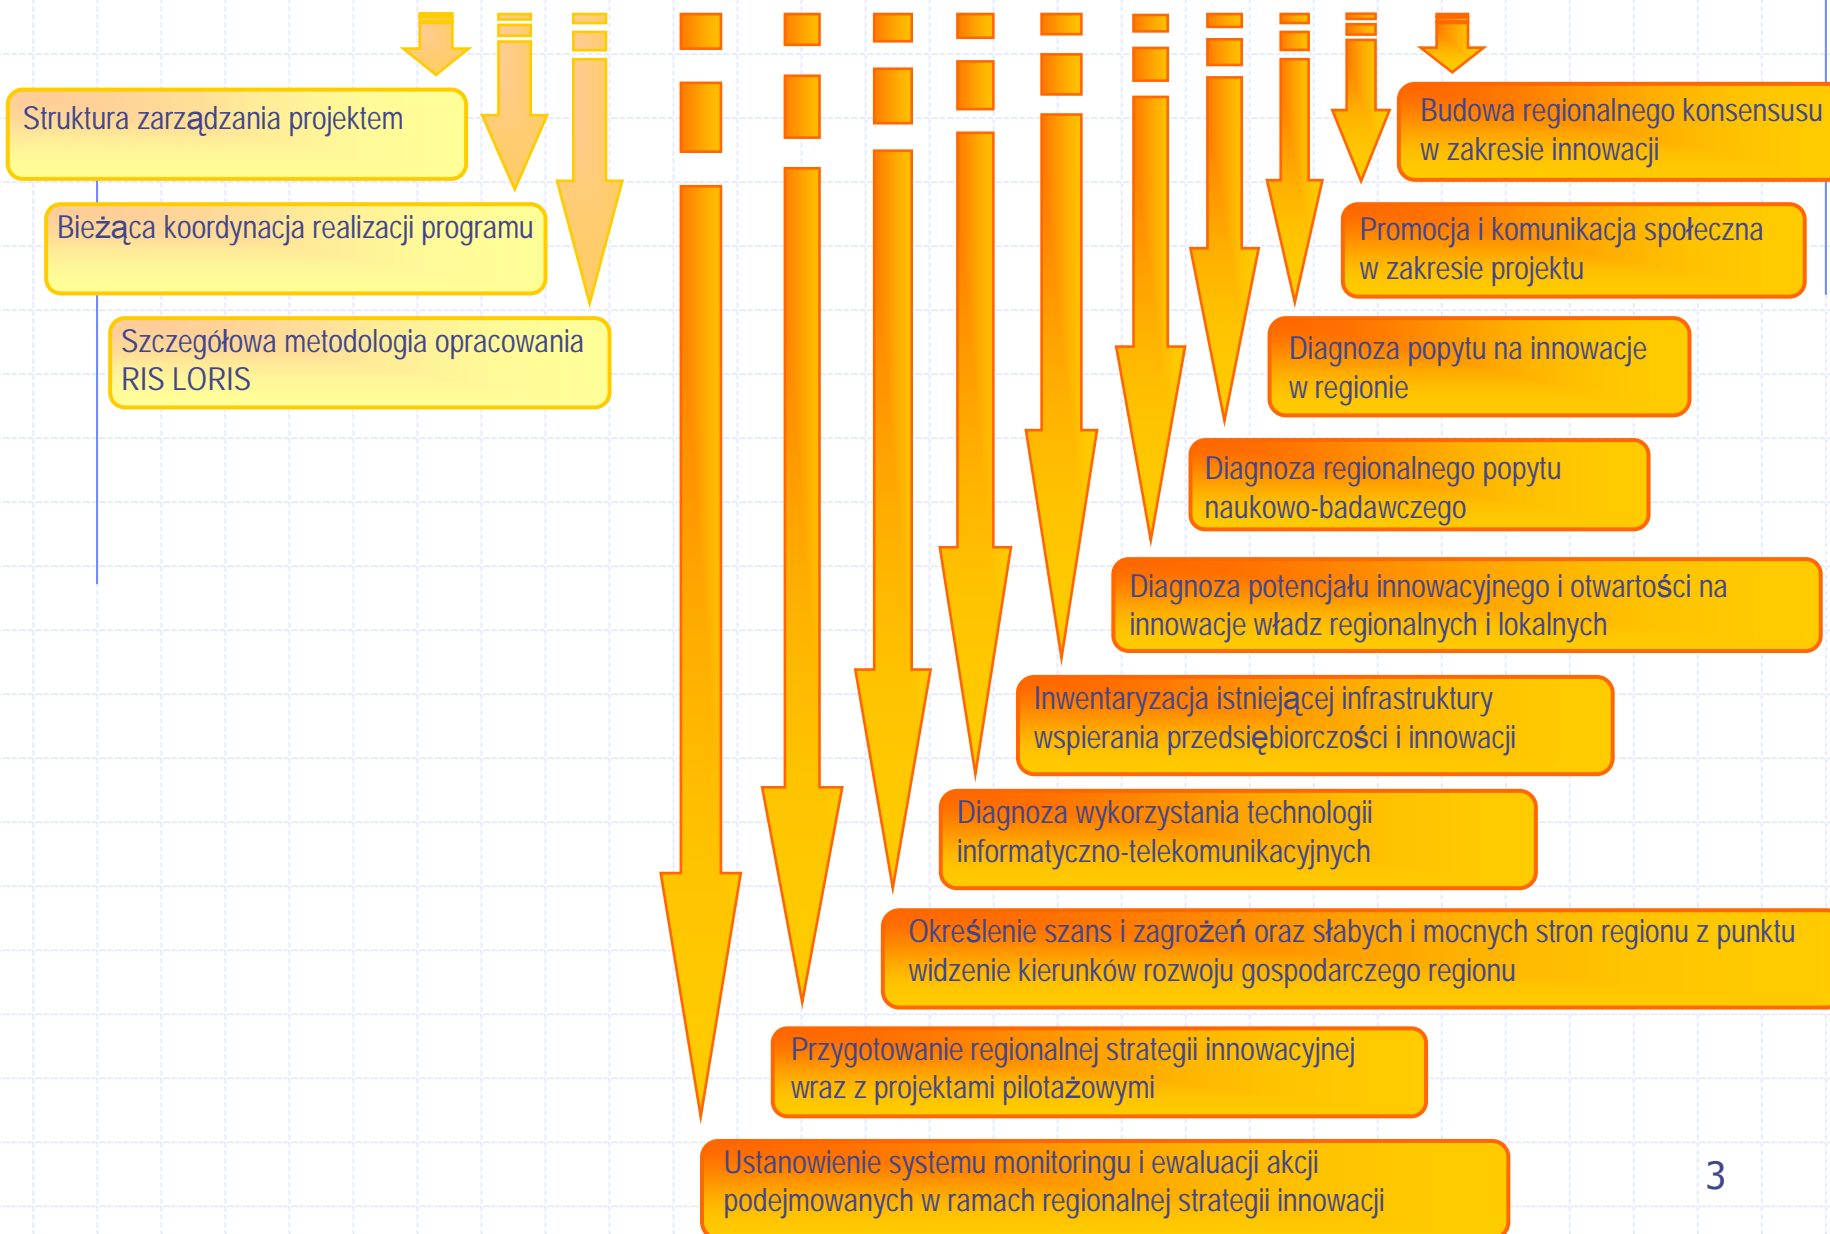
Struktura zarządzania projektem

Bieżąca koordynacja realizacji programu

Szczegółowa metodologia opracowania RIS LORIS

Budowa regionalnego konsensusu w zakresie innowacji

Promocja i komunikacja społeczna w zakresie projektu

Diagnoza popytu na innowacje w regionie

Diagnoza regionalnego popytu naukowo-badawczego

Diagnoza potencjału innowacyjnego i otwartości na innowacje władz regionalnych i lokalnych

Inwentaryzacja istniejącej infrastruktury wspierania przedsiębiorczości i innowacji

Diagnoza wykorzystania technologii informatyczno-telekomunikacyjnych

Określenie szans i zagrożeń oraz słabych i mocnych stron regionu z punktu widzenie kierunków rozwoju gospodarczego regionu

Przygotowanie regionalnej strategii innowacyjnej wraz z projektami pilotażowymi

Ustanowienie systemu monitoringu i ewaluacji akcji podejmowanych w ramach regionalnej strategii innowacji

3